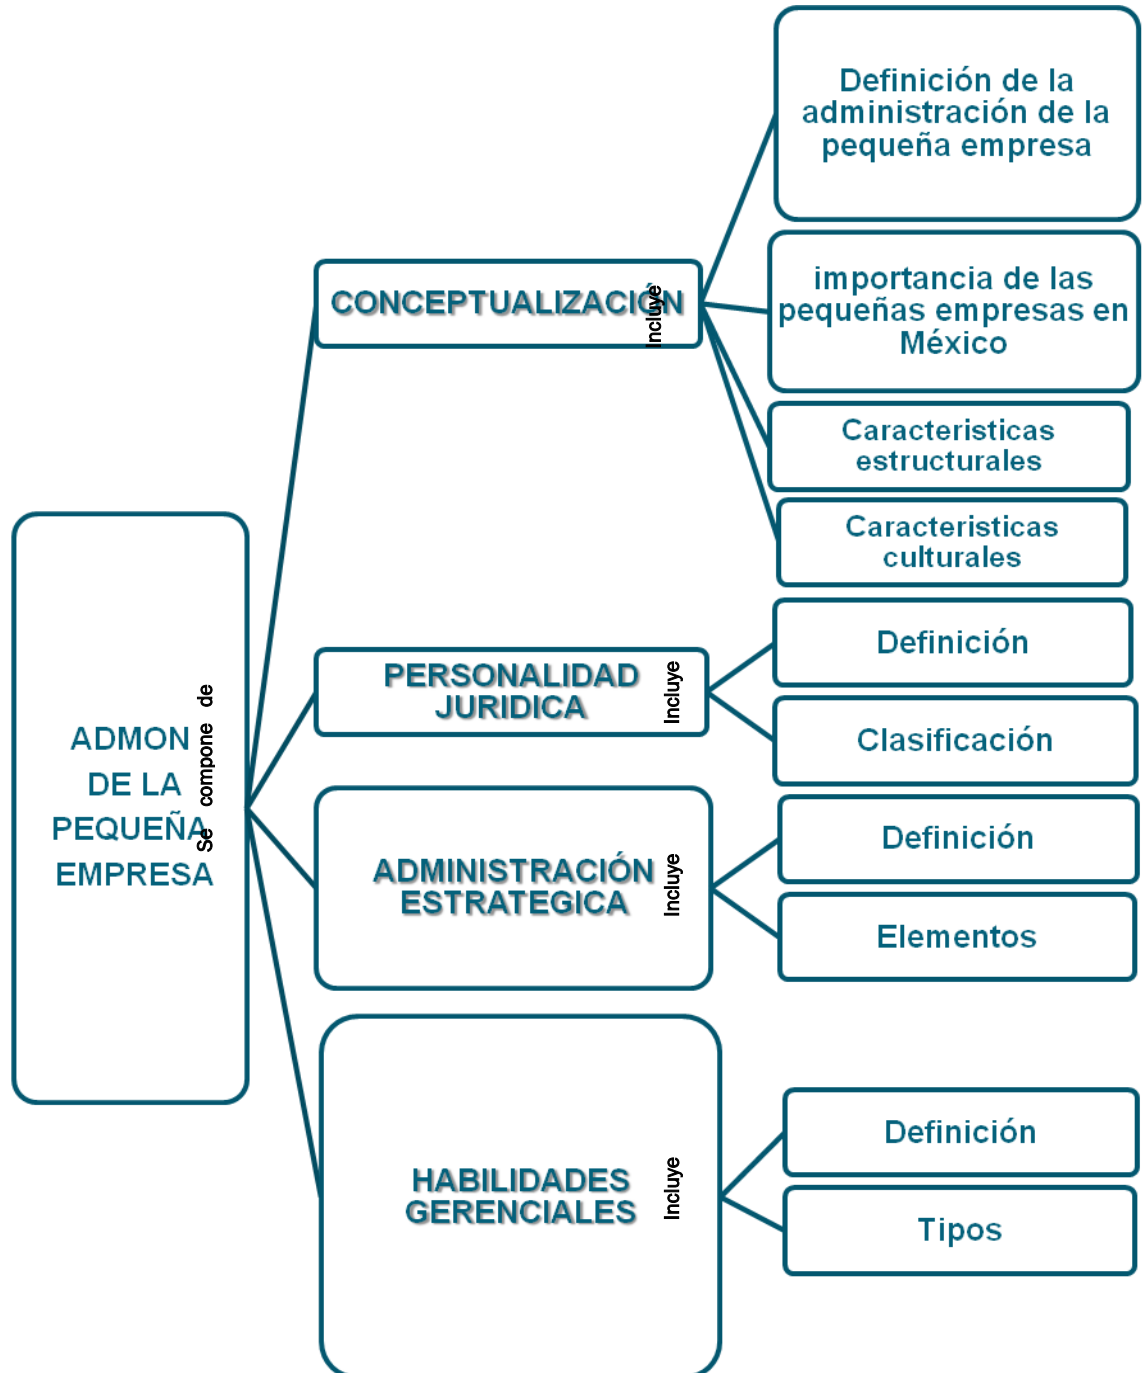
ADMON DE LA PEQUEÑA EMPRESA

Se compone de

CONCEPTUALIZACIÓN

Incluye

Definición de la administración de la pequeña empresa

importancia de las pequeñas empresas en México

Caracteristicas estructurales

Caracteristicas culturales

PERSONALIDAD JURIDICA

Incluye

Definición

Clasificación

ADMINISTRACIÓN ESTRATEGICA

Incluye

Definición

Elementos

HABILIDADES GERENCIALES

Incluye

Definición

Tipos